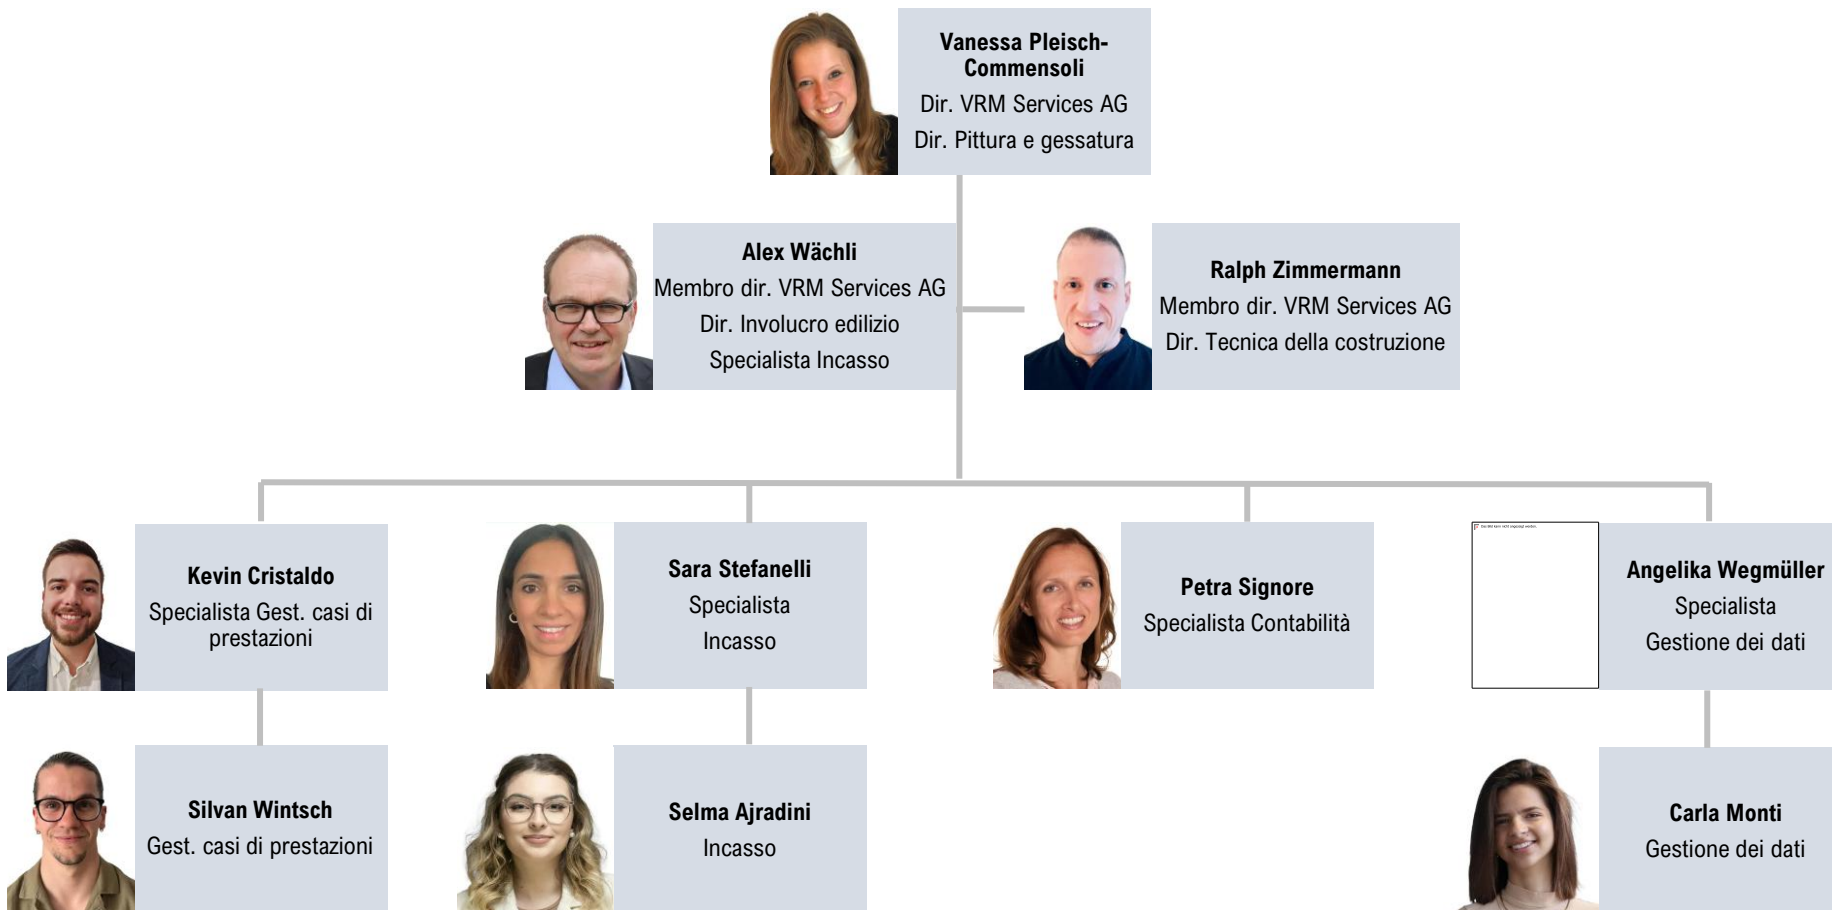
Vanessa Pleisch-Commensoli
Dir. VRM Services AG
Dir. Pittura e gessatura

Alex Wächli
Membro dir. VRM Services AG
Dir. Involucro edilizio
Specialista Incasso

Ralph Zimmermann
Membro dir. VRM Services AG
Dir. Tecnica della costruzione

Kevin Cristaldo
Specialista Gest. casi di prestazioni

Sara Stefanelli
Specialista
Incasso

Petra Signore
Specialista Contabilità

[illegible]

Angelika Wegmüller
Specialista
Gestione dei dati

Silvan Wintsch
Gest. casi di prestazioni

Selma Ajradini
Incasso

Carla Monti
Gestione dei dati